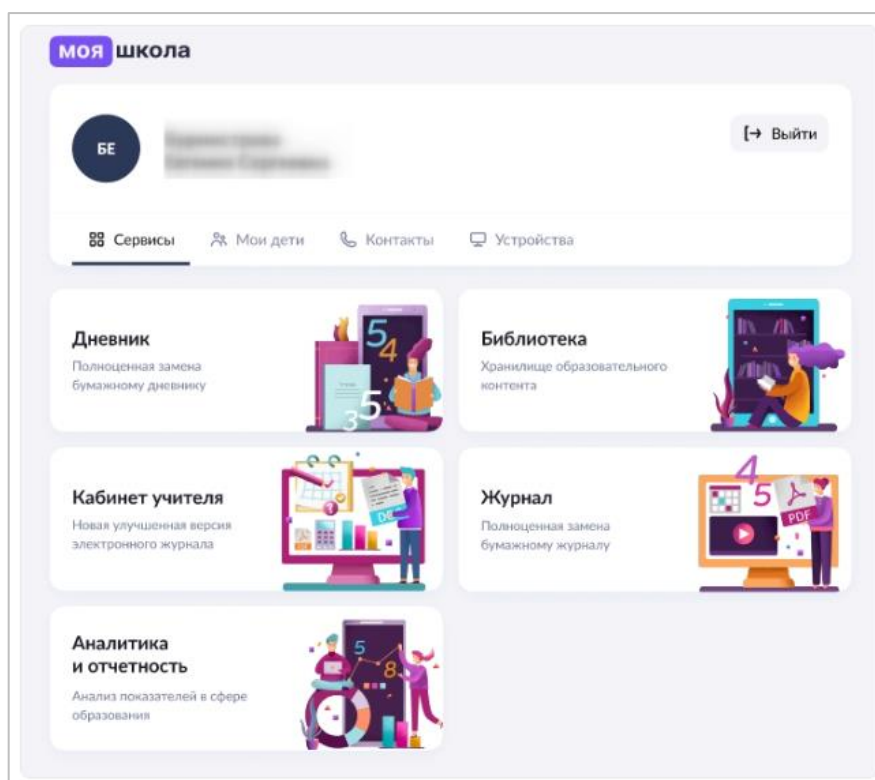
моя школа

БЕ

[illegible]

Выйти

Сервисы Мои дети Контакты Устройства

Дневник
Полноценная замена бумажному дневнику

5 4 3 5

Библиотека
Хранилище образовательного контента

Кабинет учителя
Новая улучшенная версия электронного журнала

DE

Журнал
Полноценная замена бумажному журналу

4 5 PDF

Аналитика и отчетность
Анализ показателей в сфере образования

5 8